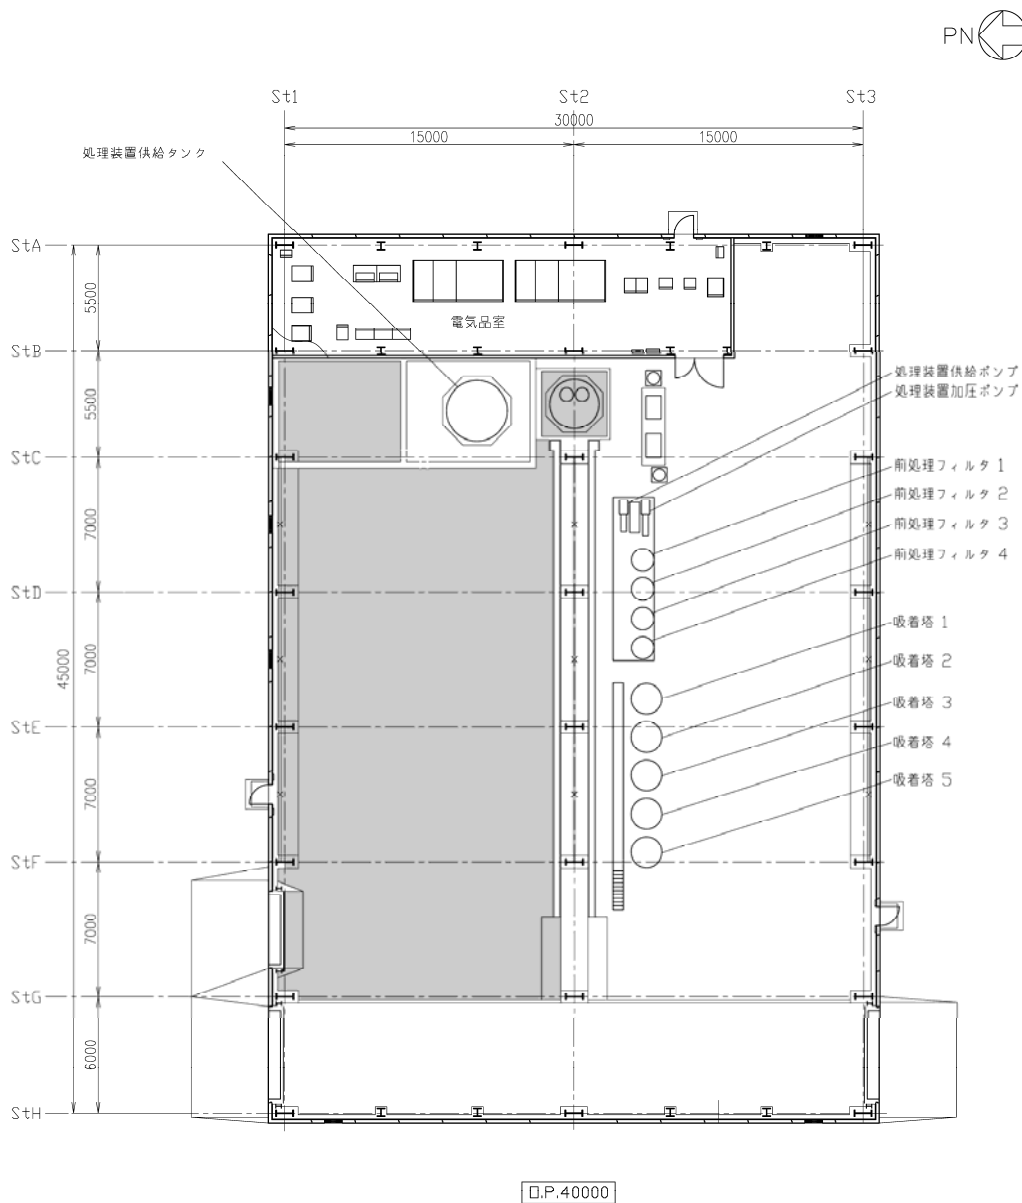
PN

St1 St2 St3
30000
15000 15000

処理装置供給タンク

StA
StB
StC
StD
StE
StF
StG
StH

5500
5500
7000
7000
7000
7000
6000
45000

電気品室

処理装置供給ポンプ
処理装置加圧ポンプ
前処理フィルタ 1
前処理フィルタ 2
前処理フィルタ 3
前処理フィルタ 4
吸着塔 1
吸着塔 2
吸着塔 3
吸着塔 4
吸着塔 5

O.P.40000